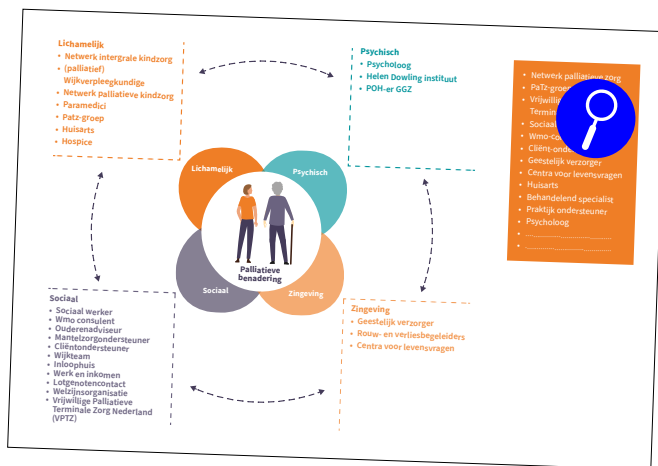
Lichamelijk
• Netwerk intergrale kindzorg
• (palliatief) Wijkverpleegkundige
• Netwerk Palliatieve kindzorg
• Paramedici
• Patz-groep
• Huisarts
• Hospice

Psychisch
• Psycholoog
• Helen Dowling instituut
• POH-er GGZ

• Netwerk palliatieve zorg
• PaTz-groe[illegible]
• Vrijwillig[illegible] Termin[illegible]
• Sociaal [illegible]
• Wmo-co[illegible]
• Cliënt-ond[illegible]
• Geestelijk verzorger
• Centra voor levensvragen
• Huisarts
• Behandelend specialist
• Praktijk ondersteuner
• Psycholoog
• .....................................
• .....................................

Lichamelijk
Psychisch
Palliatieve benadering
Sociaal
Zingeving

Sociaal
• Sociaal werker
• Wmo consulent
• Ouderenadviseur
• Mantelzorgondersteuner
• Cliëntondersteuner
• Wijkteam
• Inloophuis
• Werk en inkomen
• Lotgenotencontact
• Welzijnsorganisatie
• Vrijwillige Palliatieve Terminale Zorg Nederland (VPTZ)

Zingeving
• Geestelijk verzorger
• Rouw- en verliesbegeleiders
• Centra voor levensvragen